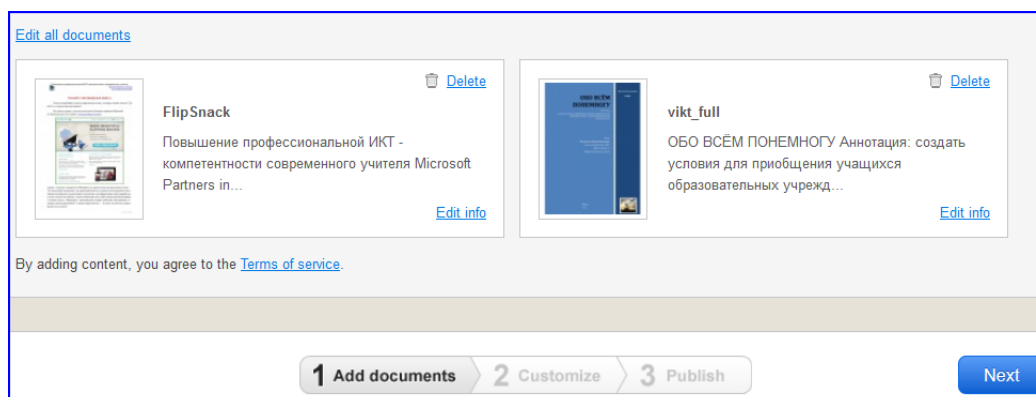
Edit all documents

Delete

FlipSnack

Повышение профессиональной ИКТ - компетентности современного учителя Microsoft Partners in...

Edit info

ОБО ВСЁМ ПОНЕМНОГУ

Delete

vikt_full

ОБО ВСЁМ ПОНЕМНОГУ Аннотация: создать условия для приобщения учащихся образовательных учрежд...

Edit info

By adding content, you agree to the Terms of service.

1 Add documents 2 Customize 3 Publish

Next